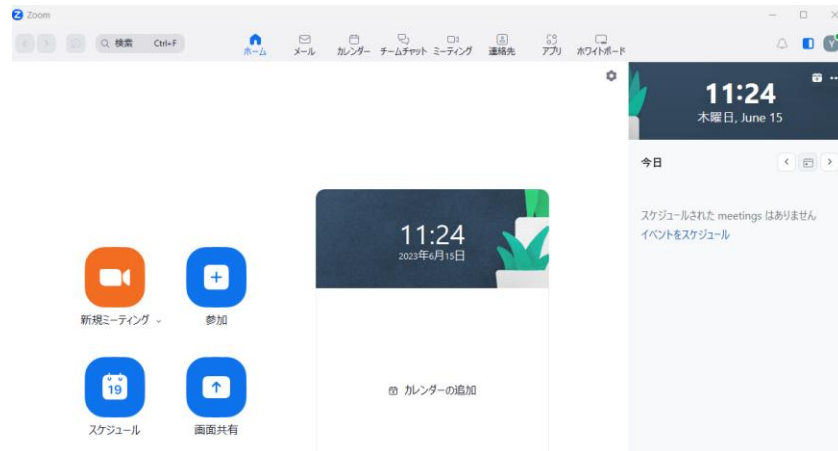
Zoom

検索 Ctrl+F

ホーム
メール
カレンダー
チームチャット
ミーティング
連絡先
アプリ
ホワイトボード

11:24
木曜日, June 15

今日

スケジュールされた meetings はありません
イベントをスケジュール

11:24
2023年6月15日

新規ミーティング
参加

19
スケジュール
画面共有

カレンダーの追加